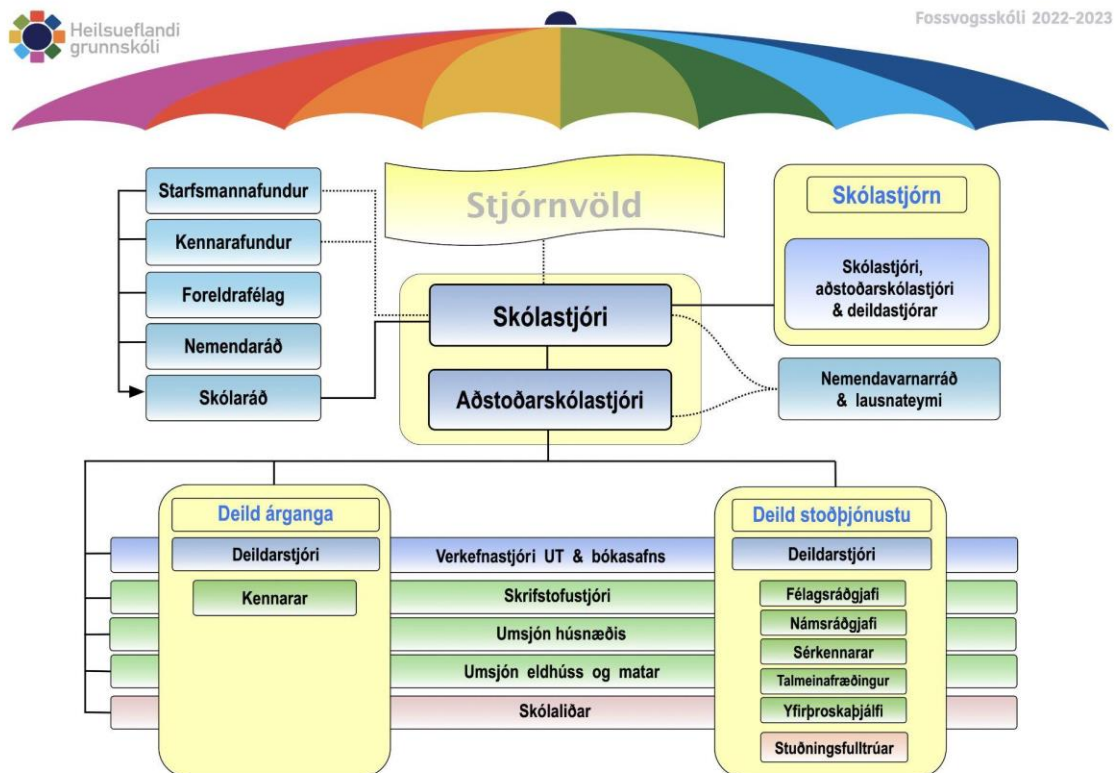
Heilsueflandi grunnskóli

Fossvogsskóli 2022-2023

Starfsmannafundur

Kennarafundur

Foreldrafélag

Nemendaráð

Skólaráð

Stjórnvöld

Skólastjóri

Aðstoðarskólastjóri

Skólastjórn

Skólastjóri, aðstoðarskólastjóri & deildastjórar

Nemendavarnarráð & lausnateymi

Deild árganga

Deildarstjóri

Kennarar

Verkefnastjóri UT & bókasafns

Skrifstofustjóri

Umsjón húsnæðis

Umsjón eldhúss og matar

Skólaliðar

Deild stoðþjónustu

Deildarstjóri

Félagsráðgjafi

Námsráðgjafi

Sérkennarar

Talmeinafræðingur

Yfirþroskaþjálfi

Stuðningsfulltrúar